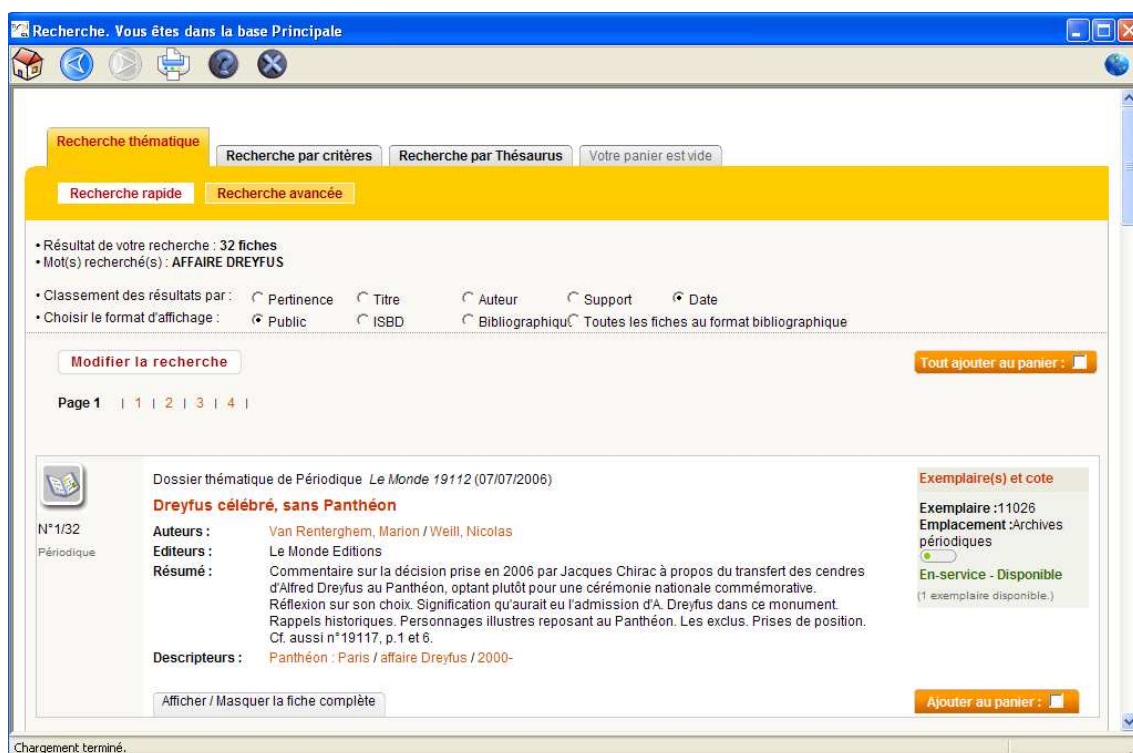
Recherche. Vous êtes dans la base Principale

Recherche thématique
Recherche par critères
Recherche par Thésaurus
Votre panier est vide

Recherche rapide
Recherche avancée

• Résultat de votre recherche : 32 fiches
• Mot(s) recherché(s) : AFFAIRE DREYFUS

• Classement des résultats par : Pertinence Titre Auteur Support Date
• Choisir le format d'affichage : Public ISBD Bibliographique Toutes les fiches au format bibliographique

Modifier la recherche

Tout ajouter au panier :

Page 1 | 1 | 2 | 3 | 4 |

N°1/32
Périodique

Dossier thématique de Périodique *Le Monde 19112* (07/07/2006)

Dreyfus célébré, sans Panthéon

Auteurs : Van Renterghem, Marion / Weill, Nicolas
Editeurs : Le Monde Editions
Résumé : Commentaire sur la décision prise en 2006 par Jacques Chirac à propos du transfert des cendres d'Alfred Dreyfus au Panthéon, optant plutôt pour une cérémonie nationale commémorative. Réflexion sur son choix. Signification qu'aurait eu l'admission d'A. Dreyfus dans ce monument. Rappels historiques. Personnages illustres reposant au Panthéon. Les exclus. Prises de position. Cf. aussi n°19117, p.1 et 6.
Descripteurs : Panthéon : Paris / affaire Dreyfus / 2000-

Afficher / Masquer la fiche complète

Exemplaire(s) et cote
Exemplaire :11026
Emplacement :Archives périodiques
En-service - Disponible
(1 exemplaire disponible.)

Ajouter au panier :

Chargement terminé.